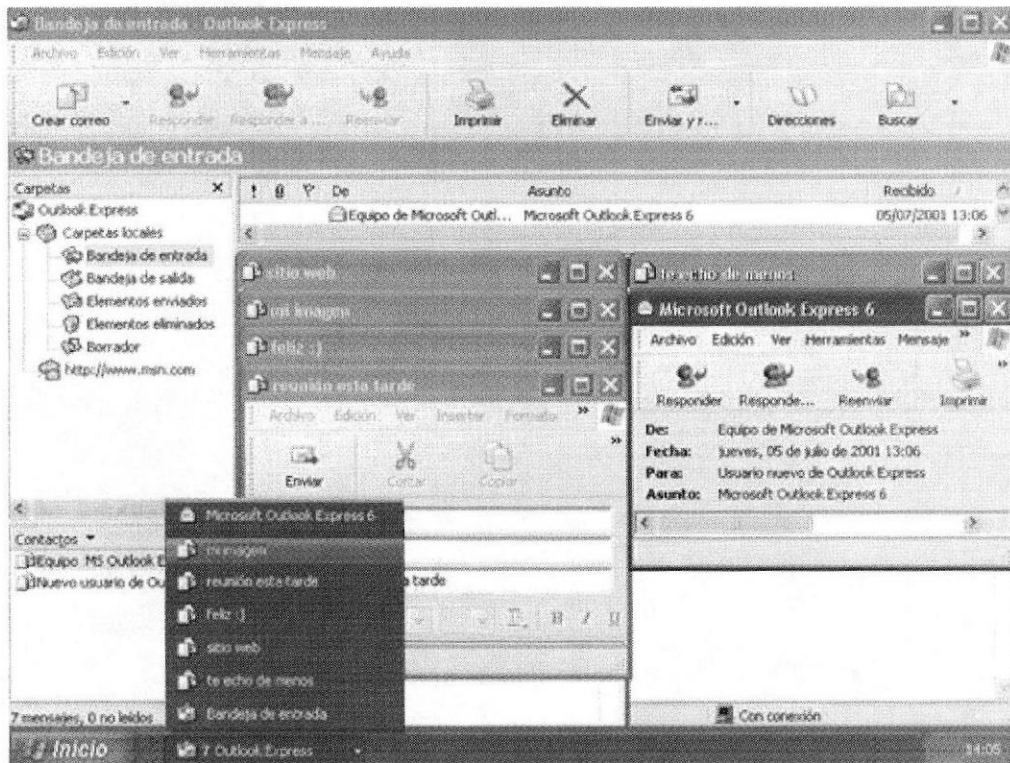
Bandeja de entrada - Outlook Express

Archivo Edición Ver Herramientas Mensaje Ayuda

Crear correo Responder Responder a... Reenviar Imprimir Eliminar Enviar y r... Direcciones Buscar

Bandeja de entrada

Carpetas

Outlook Express
Carpetas locales
Bandeja de entrada
Bandeja de salida
Elementos enviados
Elementos eliminados
Borrador
http://www.msn.com

| ! | De | Asunto | Recibido |
|---|---|---|---|
| | Equipo de Microsoft Outl... | Microsoft Outlook Express 6 | 05/07/2001 13:06 |

sitio web

mi imagen

feliz :)

reunión esta tarde

Archivo Edición Ver Insertar Formato

Enviar Cortar Copiar

te echo de menos

Microsoft Outlook Express 6

Archivo Edición Ver Herramientas Mensaje

Responder Responde... Reenviar Imprimir

De: Equipo de Microsoft Outlook Express
Fecha: jueves, 05 de julio de 2001 13:06
Para: Usuario nuevo de Outlook Express
Asunto: Microsoft Outlook Express 6

Contactos

Equipo MS Outlook E
Nuevo usuario de Ou

Microsoft Outlook Express 6
mi imagen
reunión esta tarde
feliz :)
sitio web
te echo de menos
Bandeja de entrada

a tarde

7 mensajes, 0 no leídos

Con conexión

Inicio 7 Outlook Express 14:05